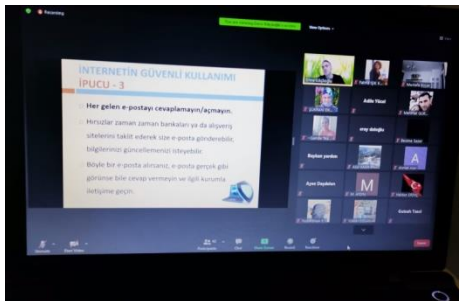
Recording

View Options

INTERNETİN GÜVENLİ KULLANIMI
İPUCU – 3

Her gelen e-postayı cevaplamayın/açmayın.

Hırsızlar zaman zaman bankaları ya da alışveriş sitelerini taklit ederek size e-posta gönderebilir, bilgilerinizi güncellemenizi isteyebilir.

Böyle bir e-posta alırsanız, e-posta gerçek gibi görünse bile cevap vermeyin ve ilgili kurumla iletişime geçin.

Adile Yücel

eray daloğlu

Boykan yardım

Ayşe Saydalan

Sabah Tarı

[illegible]